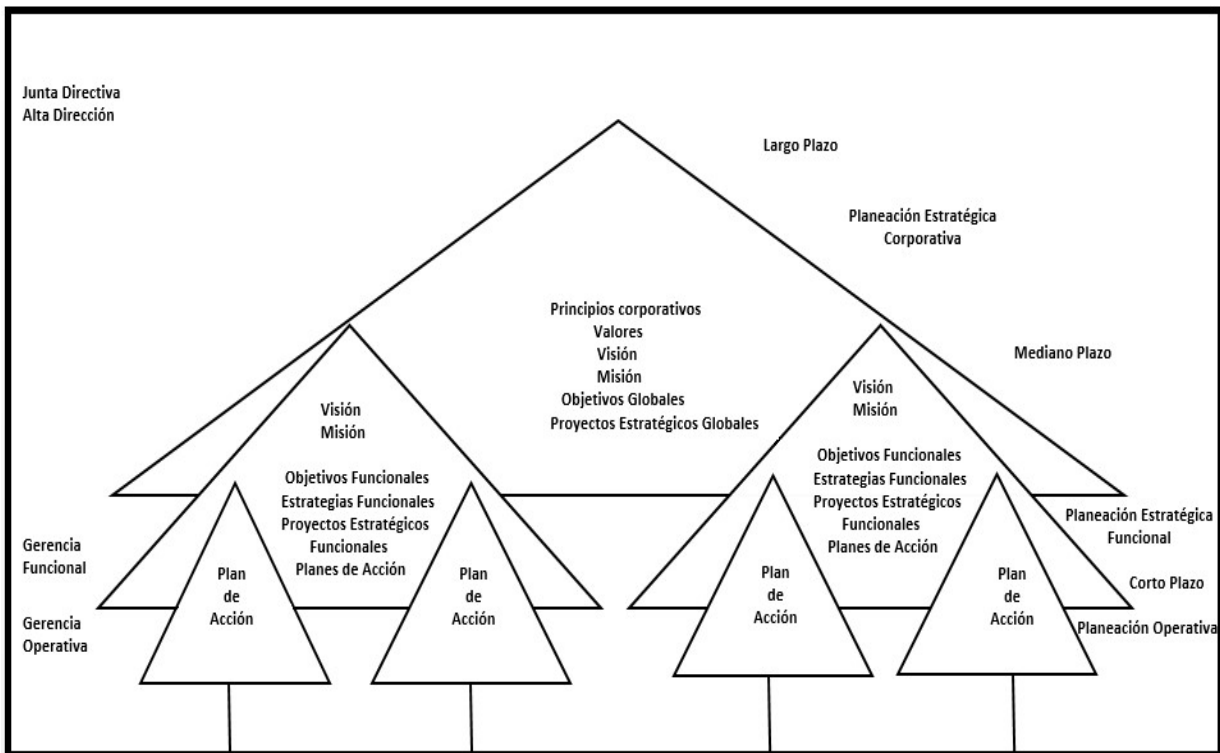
Junta Directiva
Alta Dirección

Largo Plazo

Planeación Estratégica
Corporativa

Principios corporativos
Valores
Visión
Misión
Objetivos Globales
Proyectos Estratégicos Globales

Mediano Plazo

Visión
Misión

Objetivos Funcionales
Estrategias Funcionales
Proyectos Estratégicos
Funcionales
Planes de Acción

Visión
Misión

Objetivos Funcionales
Estrategias Funcionales
Proyectos Estratégicos
Funcionales
Planes de Acción

Planeación Estratégica
Funcional

Gerencia
Funcional

Plan
de
Acción

Plan
de
Acción

Plan
de
Acción

Plan
de
Acción

Corto Plazo

Gerencia
Operativa

Planeación Operativa